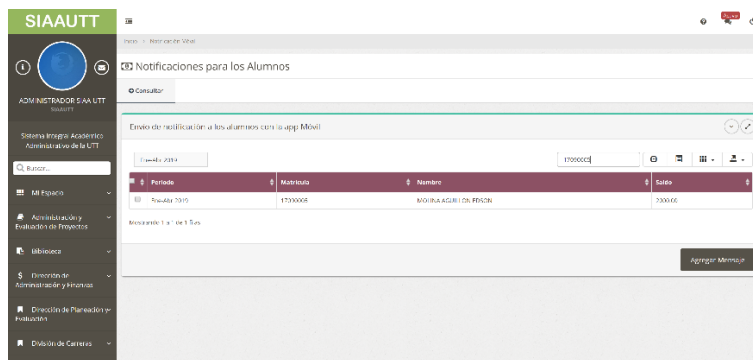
SIAAUTT

ADMINISTRADOR SIAA UTT
SIAAUTT

Sistema Integral Académico Administrativo de la UTT

Buscar...

Mi Espacio

Administración y Evaluación de Proyectos

Biblioteca

Dirección de Administración y Finanzas

Dirección de Planeación y Evaluación

División de Carreras

Inicio > Notificación Móvil

Notificaciones para los Alumnos

Consultar

Envío de notificación a los alumnos con la app Móvil

Enero-Abr 2019

17000005

| Periodo | Matricula | Nombre | Saldo |
|---|---|---|---|
| Enero-Abr 2019 | 17000005 | MOLINA AGUILLON EDSON | 2200.00 |

Mostrando 1 al 1 de 1 filas

Agregar Mensaje